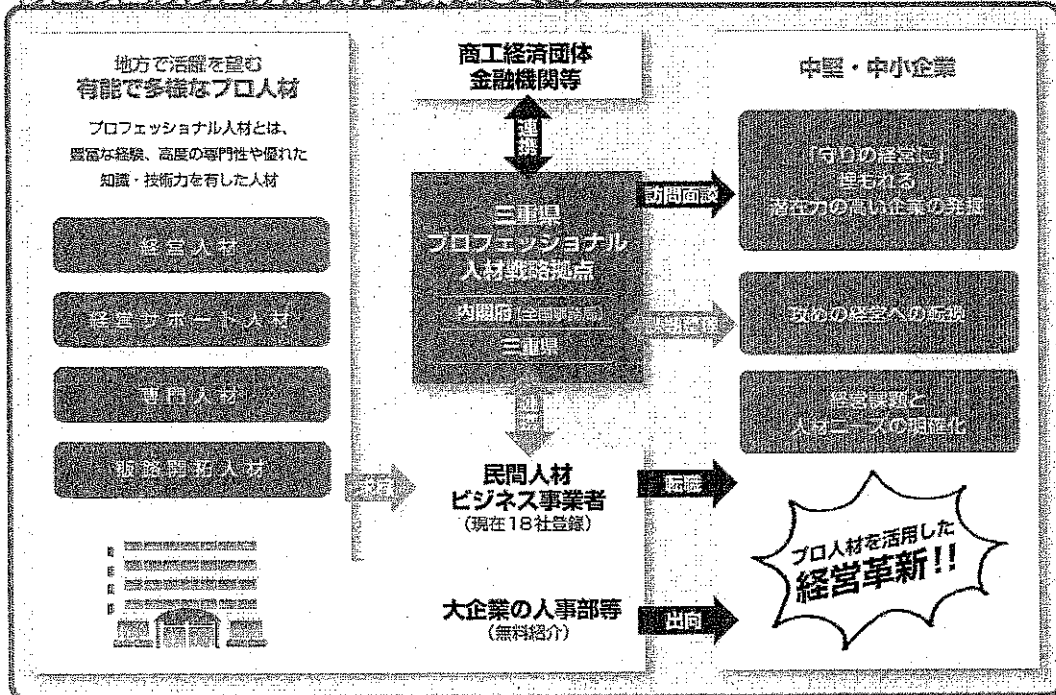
地方で活躍を望む
有能で多様なプロ人材

プロフェッショナル人材とは、豊富な経験、高度の専門性や優れた知識・技術力を有した人材

経営人材

経営サポート人材

専門人材

販路開拓人材

商工経済団体
金融機関等

連携

三重県
プロフェッショナル
人材戦略拠点

内閣府（全国事務局）

三重県

連携

登録

民間人材
ビジネス事業者
（現在18社登録）

大企業の人事部等
（無料紹介）

訪問面談

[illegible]

紹介

出向

中堅・中小企業

「守りの経営に」
埋もれる
潜在力の高い企業の発掘

攻めの経営への転換

経営課題と
人材ニーズの明確化

プロ人材を活用した
経営革新!!